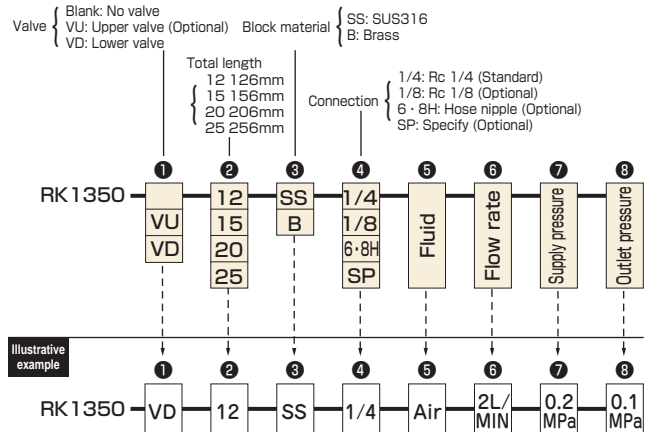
Valve { Blank: No valve
VU: Upper valve (Optional)
VD: Lower valve

Total length
{ 12 126mm
15 156mm
20 206mm
25 256mm

Block material { SS: SUS316
B: Brass

Connection { 1/4: Rc 1/4 (Standard)
1/8: Rc 1/8 (Optional)
6・8H: Hose nipple (Optional)
SP: Specify (Optional)

❶ ❷ ❸ ❹ ❺ ❻ ❼ ❽

RK1350

VU
VD

12
15
20
25

SS
B

1/4
1/8
6・8H
SP

Fluid

Flow rate

Supply pressure

Outlet pressure

Illustrative example

❶ ❷ ❸ ❹ ❺ ❻ ❼ ❽

RK1350 VD 12 SS 1/4 Air 2L/MIN 0.2 MPa 0.1 MPa